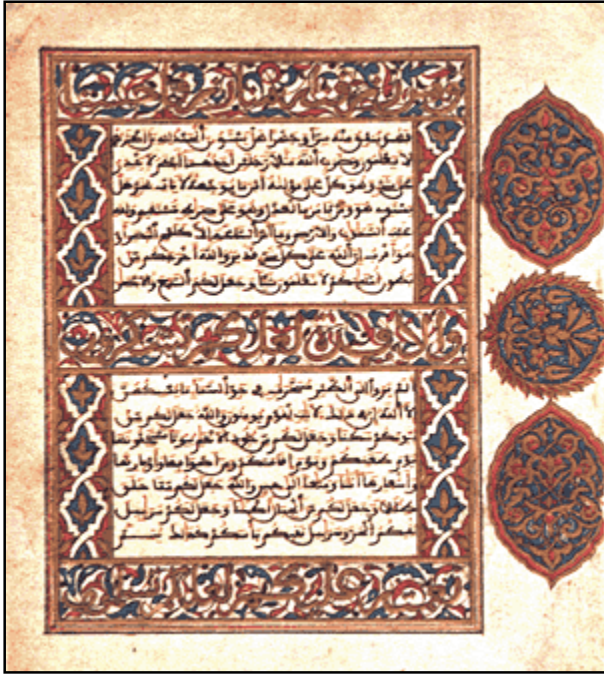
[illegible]

فقد جعل منه سرابا وعلى الله قصد السبيل ومنها جائر ولو شاء لهداكم أجمعين هو الذي أنزل من السماء ماء لكم منه شراب ومنه شجر فيه تسيمون ينبت لكم به الزرع والزيتون والنخيل والأعناب ومن كل الثمرات إن في ذلك لآية لقوم يتفكرون وسخر لكم الليل والنهار والشمس والقمر والنجوم مسخرات بأمره إن في ذلك لآيات لقوم يعقلون وما ذرأ لكم في الأرض مختلفا ألوانه إن في ذلك لآية لقوم يذكرون

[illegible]

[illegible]

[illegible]